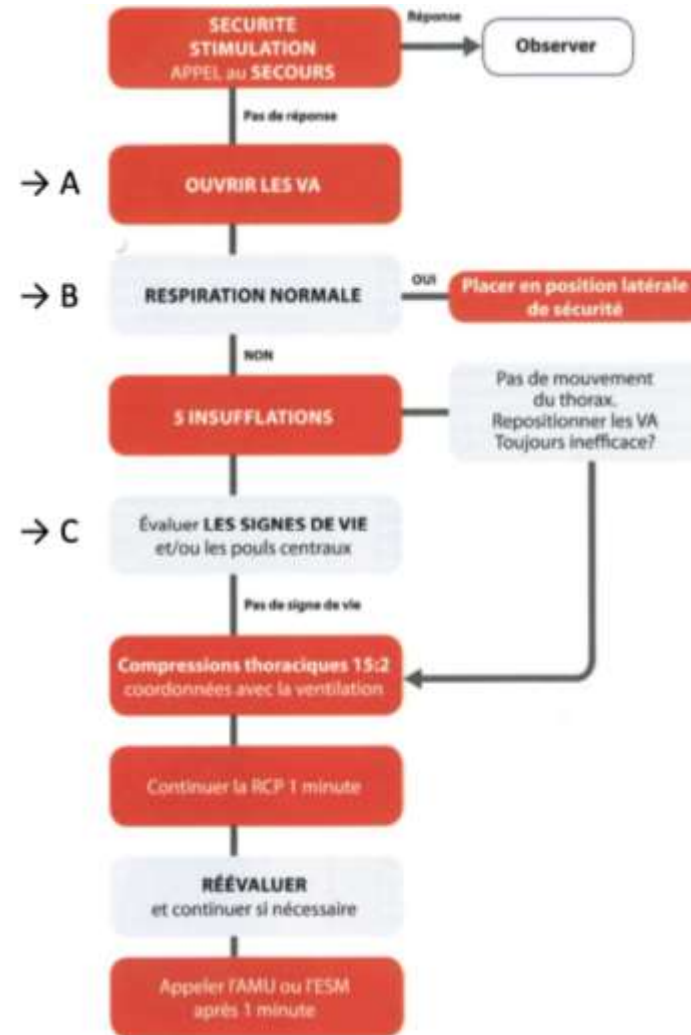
SECURITE
STIMULATION
APPEL au SECOURS

Réponse

Observer

Pas de réponse

→ A

OUVRIR LES VA

→ B

RESPIRATION NORMALE

OUI

Placer en position latérale de sécurité

NON

5 INSUFFLATIONS

Pas de mouvement du thorax. Repositionner les VA Toujours inefficace?

→ C

Évaluer LES SIGNES DE VIE et/ou les pouls centraux

Pas de signe de vie

Compressions thoraciques 15:2 coordonnées avec la ventilation

Continuer la RCP 1 minute

RÉÉVALUER et continuer si nécessaire

Appeler l'AMU ou l'ESM après 1 minute